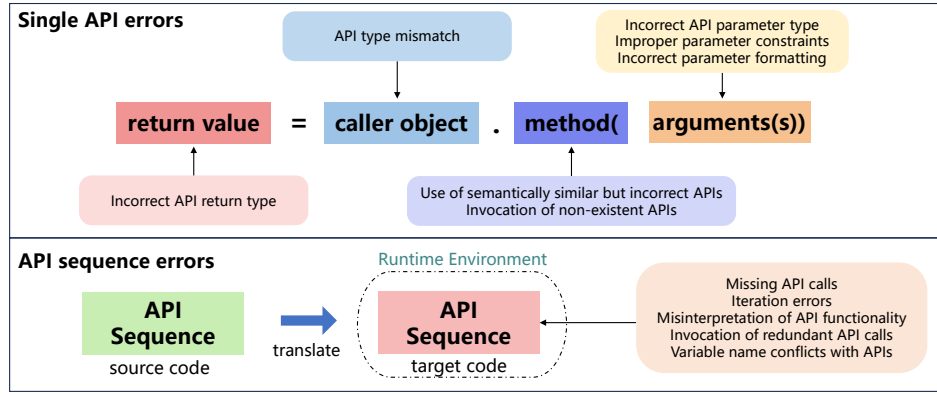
Single API errors

API type mismatch

Incorrect API parameter type
Improper parameter constraints
Incorrect parameter formatting

return value = caller object . method( arguments(s))

Incorrect API return type

Use of semantically similar but incorrect APIs
Invocation of non-existent APIs

API sequence errors

Runtime Environment

API Sequence
source code

translate

API Sequence
target code

Missing API calls
Iteration errors
Misinterpretation of API functionality
Invocation of redundant API calls
Variable name conflicts with APIs